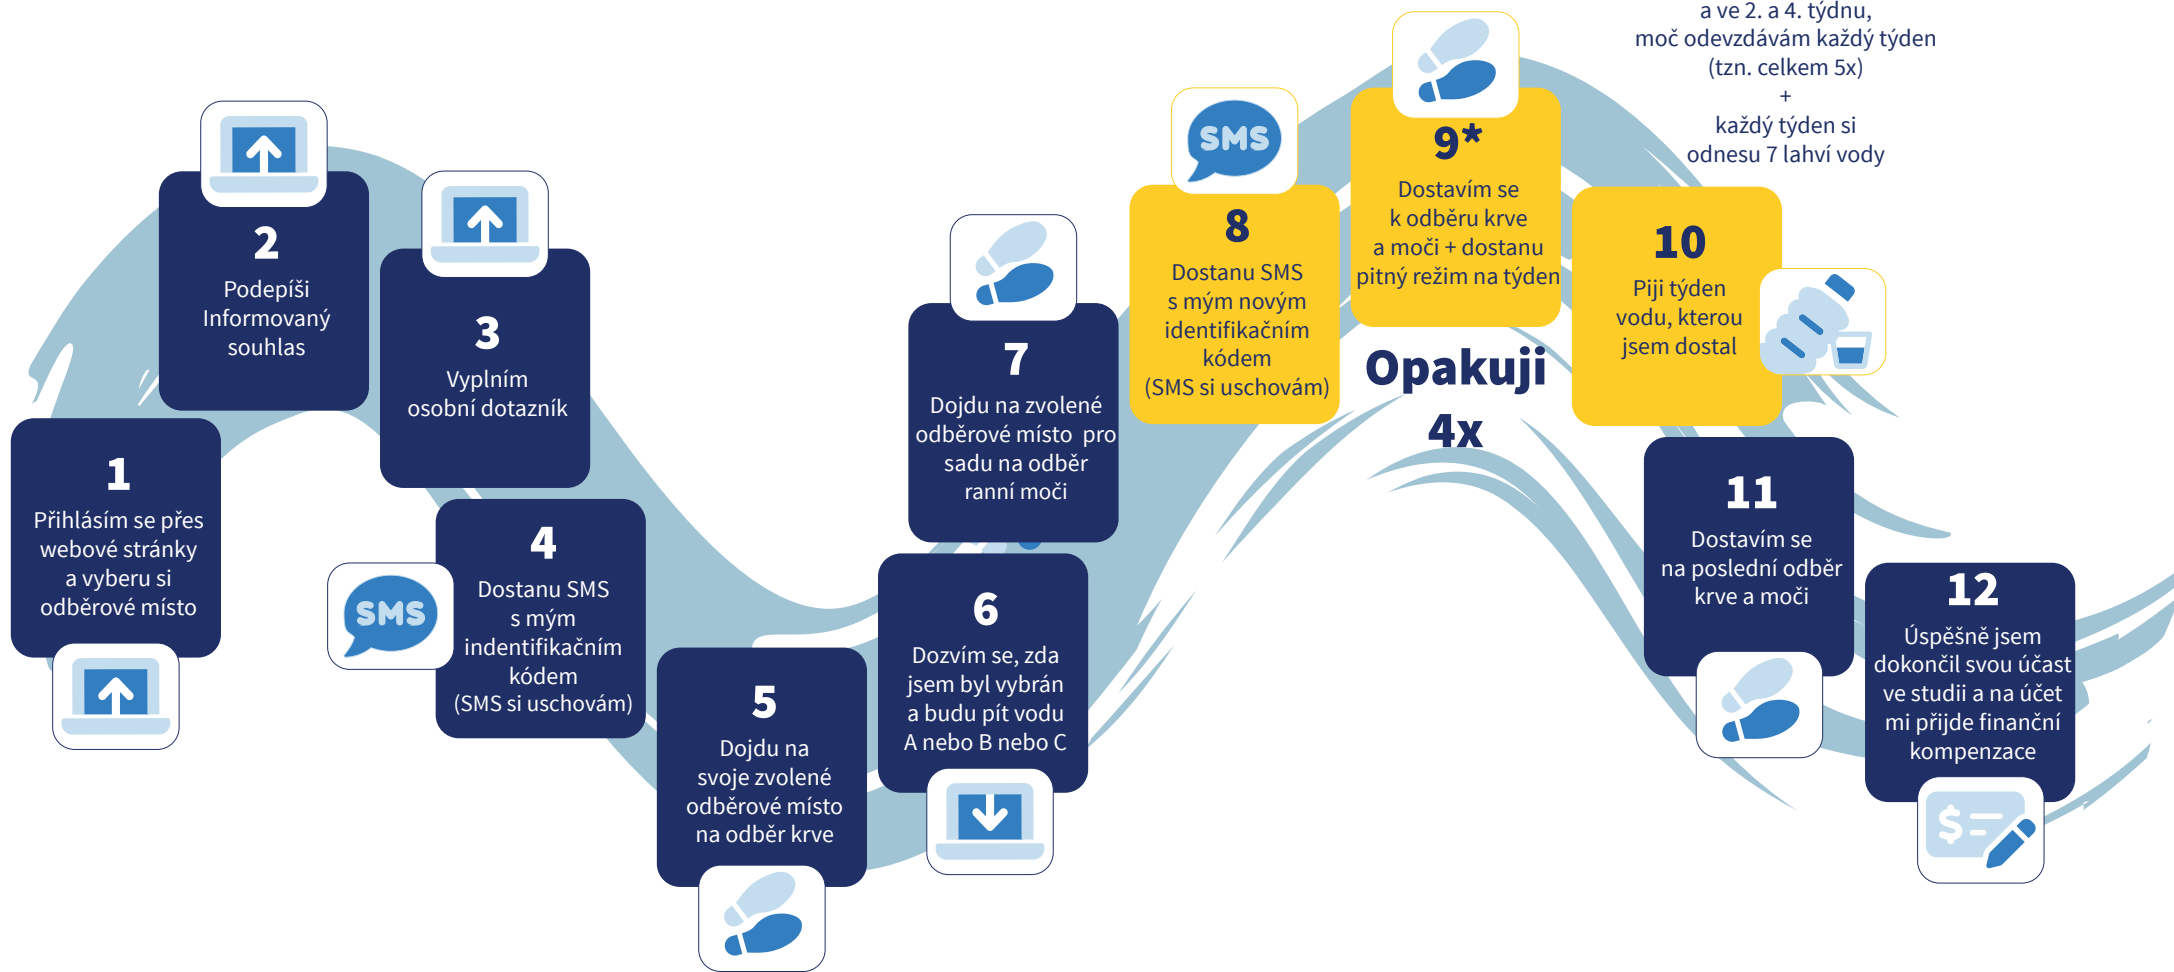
1
Přihlásím se přes webové stránky a vyberu si odběrové místo

2
Podepíši Informovaný souhlas

3
Vyplním osobní dotazník

SMS

4
Dostanu SMS s mým indentifikačním kódem (SMS si uschovám)

5
Dojdu na svoje zvolené odběrové místo na odběr krve

6
Dozvím se, zda jsem byl vybrán a budu pít vodu A nebo B nebo C

7
Dojdu na zvolené odběrové místo pro sadu na odběr ranní moči

SMS

8
Dostanu SMS s mým novým identifikačním kódem (SMS si uschovám)

9*
Dostavím se k odběru krve a moči + dostanu pitný režim na týden

Opakuji 4x

a ve 2. a 4. týdnu, moč odevzdávám každý týden (tzn. celkem 5x) + každý týden si odnesu 7 lahví vody

10
Piji týden vodu, kterou jsem dostal

11
Dostavím se na poslední odběr krve a moči

12
Úspěšně jsem dokončil svou účast ve studii a na účet mi přijde finanční kompenzace